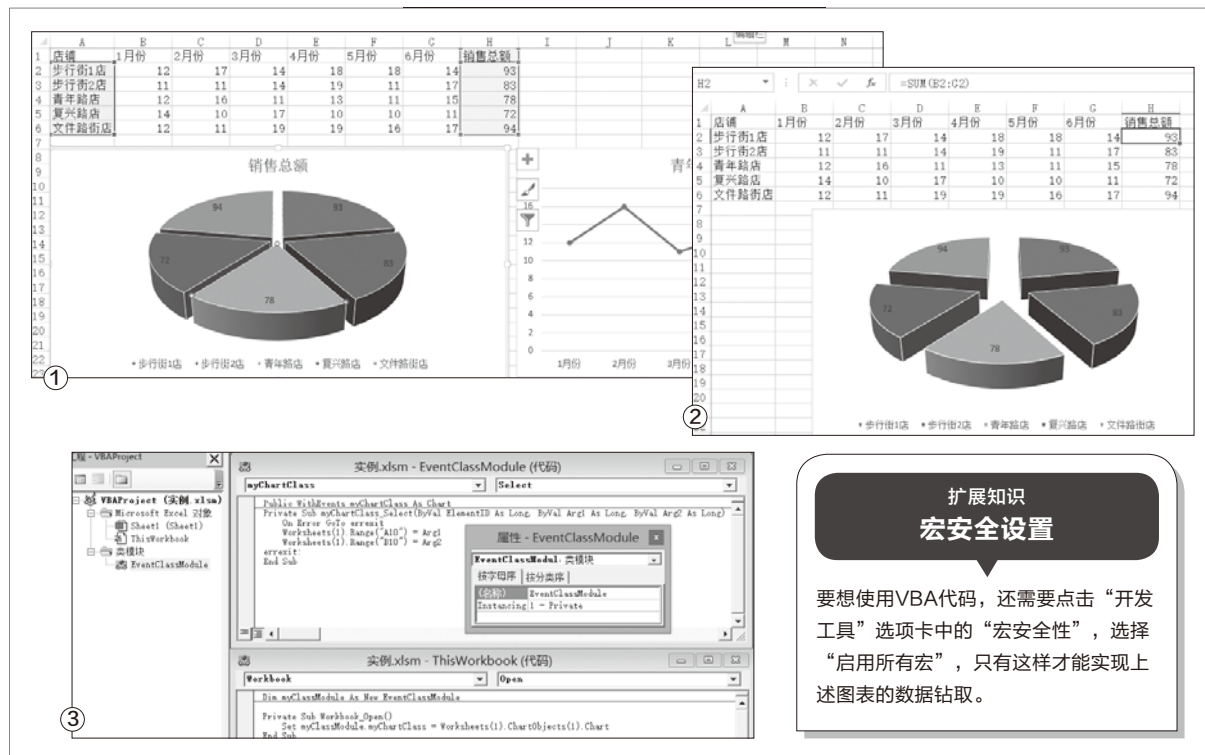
|  | A | B | C | D | E | F | G | H | I | J | K | L | M | N |
|---|---|---|---|---|---|---|---|---|---|---|---|---|---|---|
| 1 | 店铺 | 1月份 | 2月份 | 3月份 | 4月份 | 5月份 | 6月份 | 销售总额 |  |  |  |  |  |  |
| 2 | 步行街1店 | 12 | 17 | 14 | 18 | 18 | 14 | 93 |  |  |  |  |  |  |
| 3 | 步行街2店 | 11 | 11 | 14 | 19 | 11 | 17 | 83 |  |  |  |  |  |  |
| 4 | 青年路店 | 12 | 16 | 11 | 13 | 11 | 15 | 78 |  |  |  |  |  |  |
| 5 | 复兴路店 | 14 | 10 | 17 | 10 | 10 | 11 | 72 |  |  |  |  |  |  |
| 6 | 文件路街店 | 12 | 11 | 19 | 19 | 16 | 17 | 94 |  |  |  |  |  |  |

销售总额
94 93 72 83 78
• 步行街1店 • 步行街2店 • 青年路店 • 复兴路店 • 文件路街店
青
16 12 10 8 6 4 2 0
1月份 2月份 3月份
①

H2 fx =SUM(B2:G2)

|  | A | B | C | D | E | F | G | H |
|---|---|---|---|---|---|---|---|---|
| 1 | 店铺 | 1月份 | 2月份 | 3月份 | 4月份 | 5月份 | 6月份 | 销售总额 |
| 2 | 步行街1店 | 12 | 17 | 14 | 18 | 18 | 14 | 93 |
| 3 | 步行街2店 | 11 | 11 | 14 | 19 | 11 | 17 | 83 |
| 4 | 青年路店 | 12 | 16 | 11 | 13 | 11 | 15 | 78 |
| 5 | 复兴路店 | 14 | 10 | 17 | 10 | 10 | 11 | 72 |
| 6 | 文件路街店 | 12 | 11 | 19 | 19 | 16 | 17 | 94 |

94 93 72 83 78
• 步行街1店 • 步行街2店 • 青年路店 • 复兴路店 • 文件路街店
②

工程 - VBAProject
VBAProject (实例.xlsm)
Microsoft Excel 对象
Sheet1 (Sheet1)
ThisWorkbook
类模块
EventClassModule

实例.xlsm - EventClassModule (代码)
myChartClass
Select
Public WithEvents myChartClass As Chart
Private Sub myChartClass_Select(ByVal ElementID As Long, ByVal Arg1 As Long, ByVal Arg2 As Long)
On Error GoTo errexit
Worksheets(1).Range("A10") = Arg1
Worksheets(1).Range("B10") = Arg2
errexit:
End Sub

属性 - EventClassModule
EventClassModule 类模块
按字母序 按分类序
(名称) EventClassModule
Instancing 1 - Private

实例.xlsm - ThisWorkbook (代码)
Workbook
Open
Dim myClassModule As New EventClassModule
Private Sub Workbook_Open()
Set myClassModule.myChartClass = Worksheets(1).ChartObjects(1).Chart
End Sub
③

扩展知识
宏安全设置

要想使用VBA代码，还需要点击“开发工具”选项卡中的“宏安全性”，选择“启用所有宏”，只有这样才能实现上述图表的数据钻取。